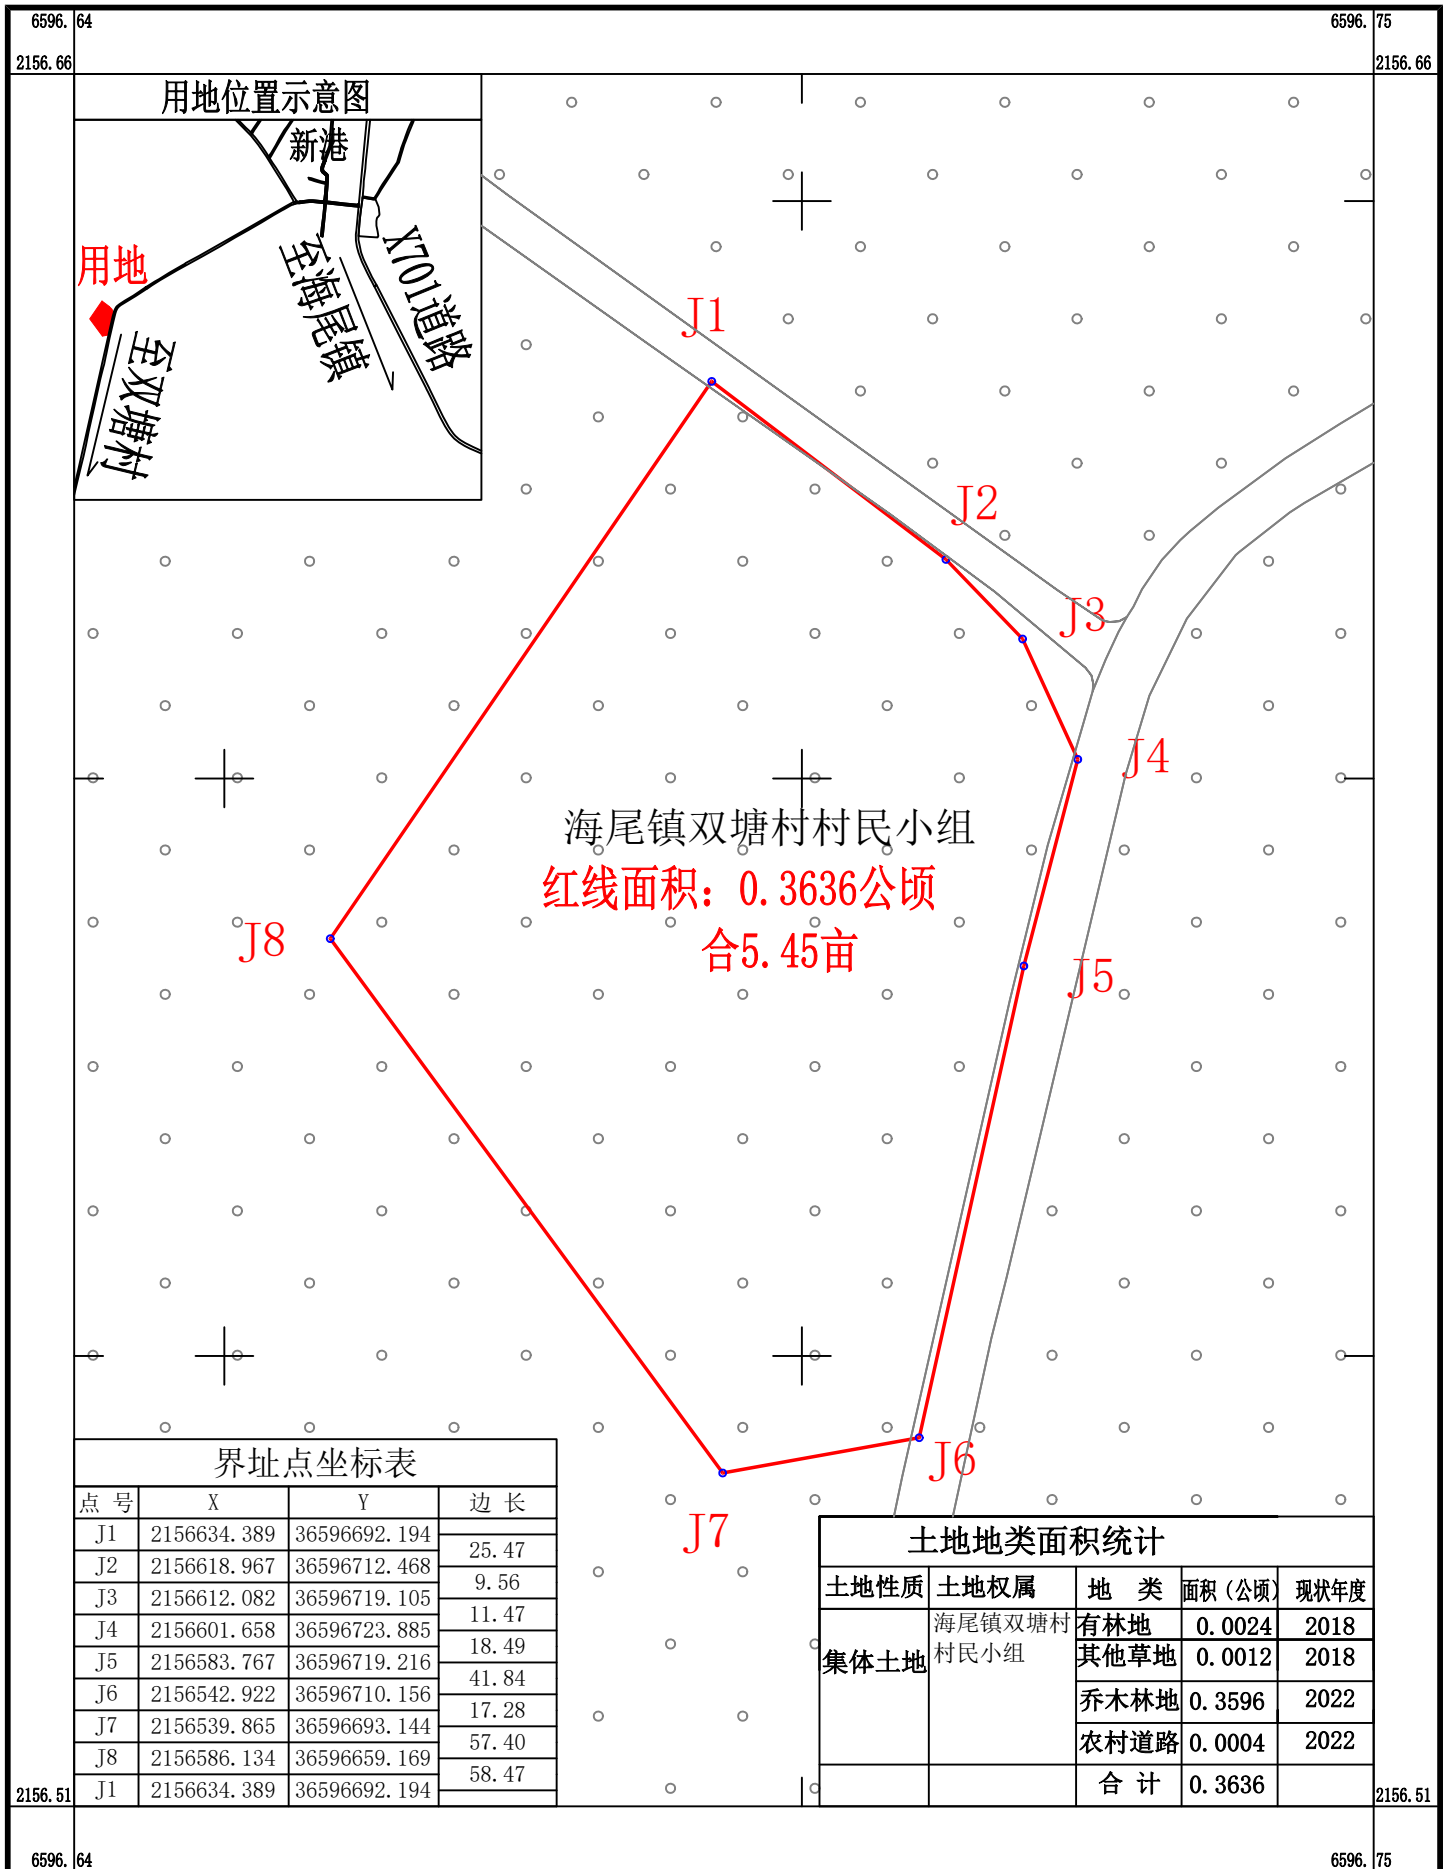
6596.64
2156.66
6596.75
2156.66

用地位置示意图
新港
用地
至海尾镇
X701道路
至双塘村

J1
J2
J3
J4
J5
J6
J7
J8

海尾镇双塘村村民小组
红线面积：0.3636公顷
合5.45亩

界址点坐标表

| 点 号 | X | Y | 边 长 |
|---|---|---|---|
| J1 | 2156634.389 | 36596692.194 | |
| | | | 25.47 |
| J2 | 2156618.967 | 36596712.468 | |
| | | | 9.56 |
| J3 | 2156612.082 | 36596719.105 | |
| | | | 11.47 |
| J4 | 2156601.658 | 36596723.885 | |
| | | | 18.49 |
| J5 | 2156583.767 | 36596719.216 | |
| | | | 41.84 |
| J6 | 2156542.922 | 36596710.156 | |
| | | | 17.28 |
| J7 | 2156539.865 | 36596693.144 | |
| | | | 57.40 |
| J8 | 2156586.134 | 36596659.169 | |
| | | | 58.47 |
| J1 | 2156634.389 | 36596692.194 | |

土地地类面积统计

| 土地性质 | 土地权属 | 地 类 | 面积（公顷） | 现状年度 |
|---|---|---|---|---|
| 集体土地 | 海尾镇双塘村村民小组 | 有林地 | 0.0024 | 2018 |
| | | 其他草地 | 0.0012 | 2018 |
| | | 乔木林地 | 0.3596 | 2022 |
| | | 农村道路 | 0.0004 | 2022 |
| | | 合 计 | 0.3636 | |

2156.51
2156.51
6596.64
6596.75